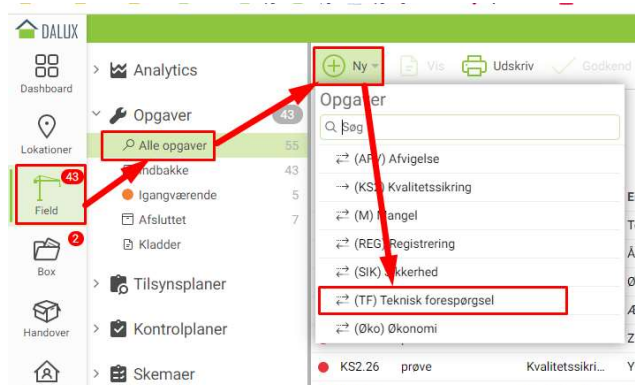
DALUX

Dashboard

Lokationer

43

Field

2

Box

Handover

Analytics

Opgaver 43

Alle opgaver 55

Indbakke 43

Igangværende 5

Afsluttet 7

Kladder

Tilsynsplaner

Kontrolplaner

Skemaer

Ny

Vis

Udskriv

Godkend

Opgaver

Søg

(AFV) Afvigelse

(KS) Kvalitetssikring

(M) Mangel

(REG) Registrering

(SIK) Sikkerhed

(TF) Teknisk forespørgsel

(Øko) Økonomi

KS2.26 prøve Kvalitetssikri...